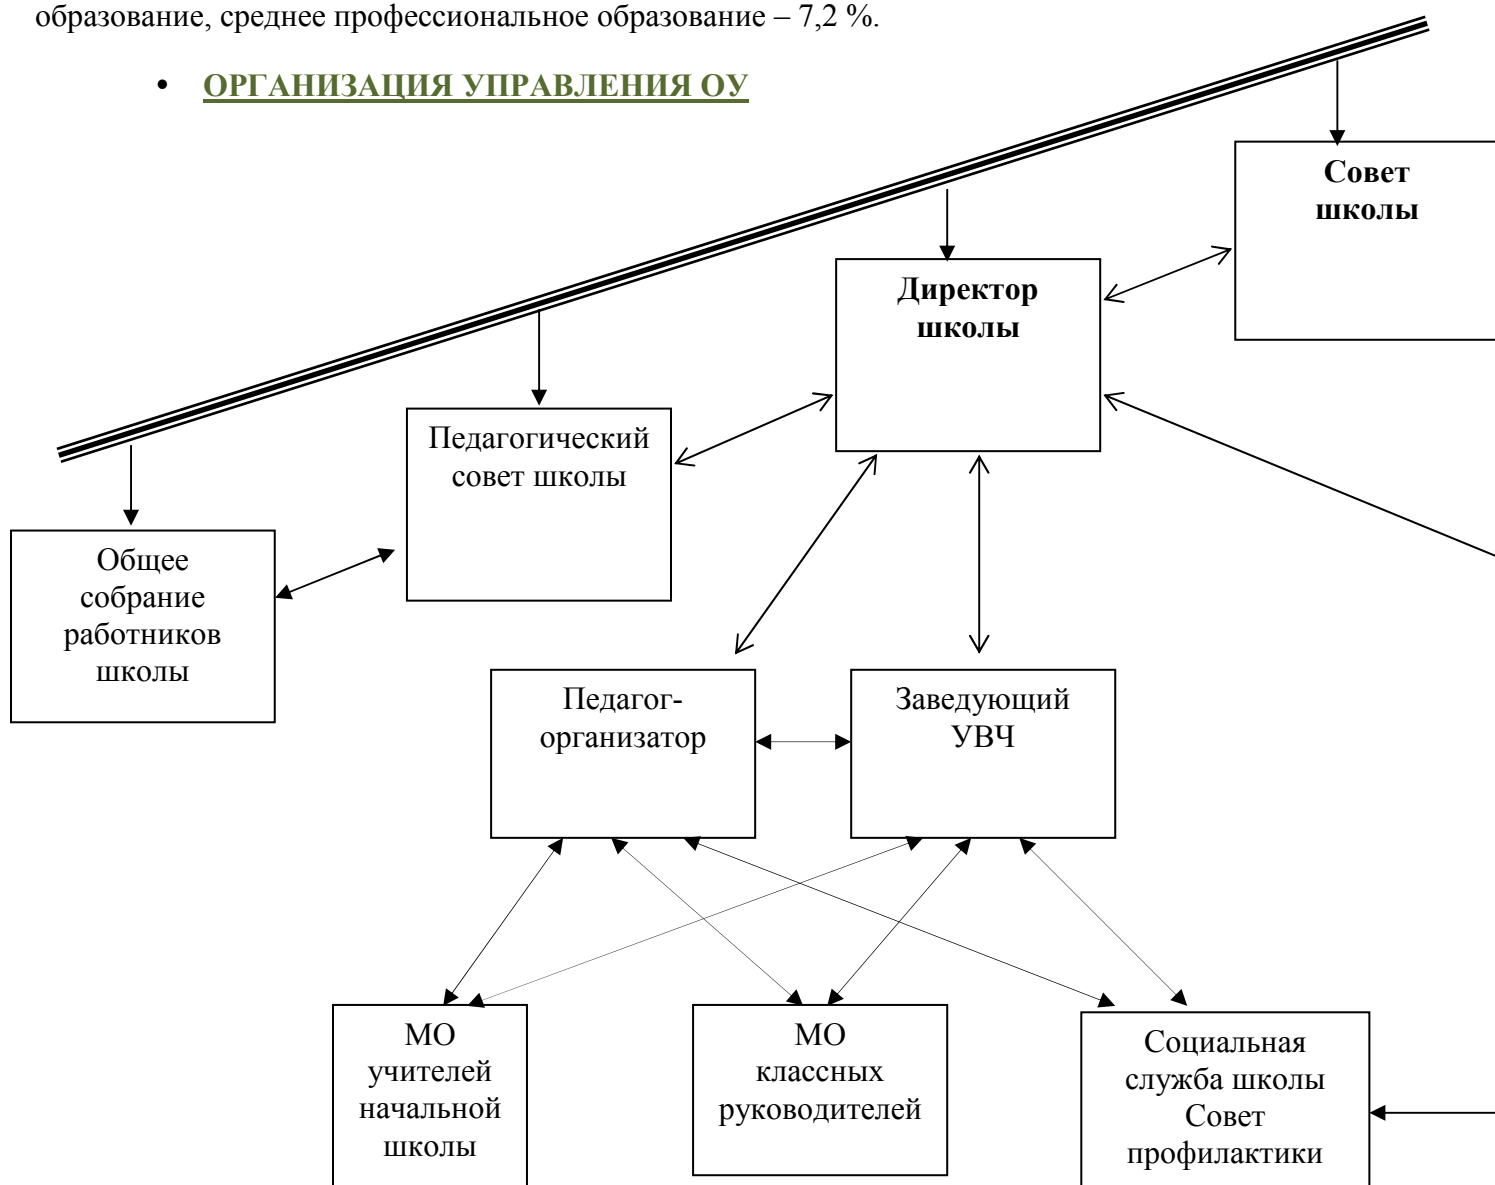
образование, среднее профессиональное образование – 7,2 %.

• ОРГАНИЗАЦИЯ УПРАВЛЕНИЯ ОУ

Совет школы

Директор школы

Педагогический совет школы

Общее собрание работников школы

Педагог-организатор

Заведующий УВЧ

МО учителей начальной школы

МО классных руководителей

Социальная служба школы Совет профилактики